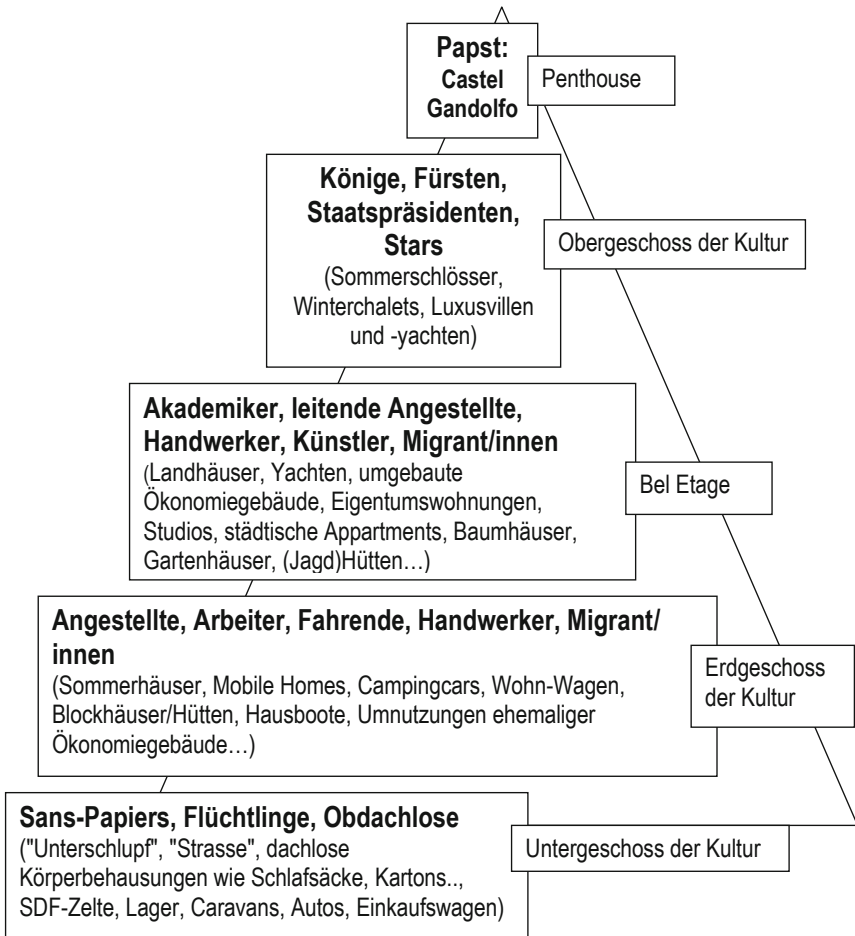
Papst: Castel Gandolfo

Penthouse

Könige, Fürsten, Staatspräsidenten, Stars
(Sommerschlösser, Winterchalets, Luxusvillen und -yachten)

Obergeschoss der Kultur

Akademiker, leitende Angestellte, Handwerker, Künstler, Migrant/innen
(Landhäuser, Yachten, umgebaute Ökonomiegebäude, Eigentumswohnungen, Studios, städtische Appartments, Baumhäuser, Gartenhäuser, (Jagd)Hütten…)

Bel Etage

Angestellte, Arbeiter, Fahrende, Handwerker, Migrant/innen
(Sommerhäuser, Mobile Homes, Campingcars, Wohn-Wagen, Blockhäuser/Hütten, Hausboote, Umnutzungen ehemaliger Ökonomiegebäude…)

Erdgeschoss der Kultur

Sans-Papiers, Flüchtlinge, Obdachlose
("Unterschlupf", "Strasse", dachlose Körperbehausungen wie Schlafsäcke, Kartons.., SDF-Zelte, Lager, Caravans, Autos, Einkaufswagen)

Untergeschoss der Kultur